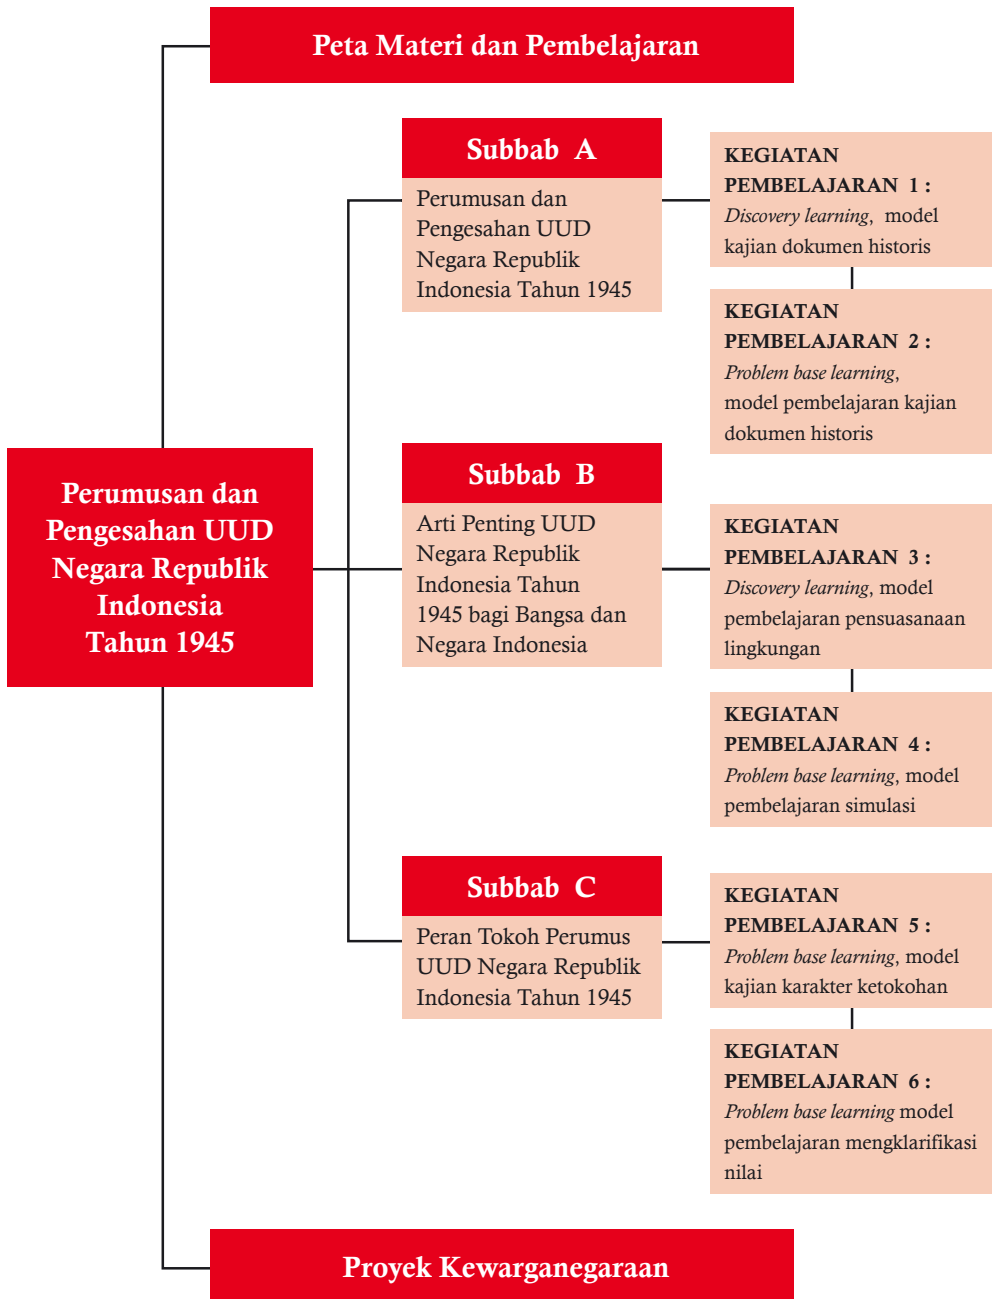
Peta Materi dan Pembelajaran

Perumusan dan Pengesahan UUD Negara Republik Indonesia Tahun 1945

Subbab A

Perumusan dan Pengesahan UUD Negara Republik Indonesia Tahun 1945

KEGIATAN PEMBELAJARAN 1 : *Discovery learning*, model kajian dokumen historis

KEGIATAN PEMBELAJARAN 2 : *Problem base learning*, model pembelajaran kajian dokumen historis

Subbab B

Arti Penting UUD Negara Republik Indonesia Tahun 1945 bagi Bangsa dan Negara Indonesia

KEGIATAN PEMBELAJARAN 3 : *Discovery learning*, model pembelajaran pensuasanaan lingkungan

KEGIATAN PEMBELAJARAN 4 : *Problem base learning*, model pembelajaran simulasi

Subbab C

Peran Tokoh Perumus UUD Negara Republik Indonesia Tahun 1945

KEGIATAN PEMBELAJARAN 5 : *Problem base learning*, model kajian karakter ketokohan

KEGIATAN PEMBELAJARAN 6 : *Problem base learning* model pembelajaran mengklarifikasi nilai

Proyek Kewarganegaraan